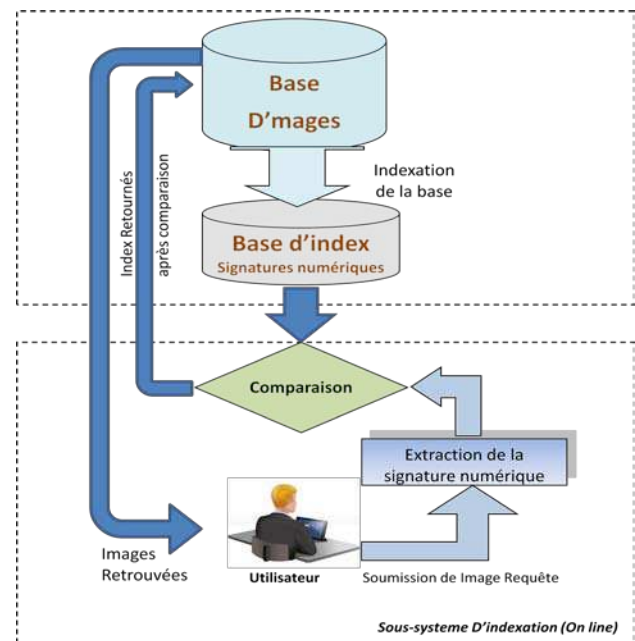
Base
D'mages

Indexation
de la base

Base d'index
Signatures numériques

Index Retournés

après comparaison

Comparaison

Extraction de la signature numérique

Images
Retrouvées

Utilisateur

Soumission de Image Requête

Sous-systeme D'indexation (On line)